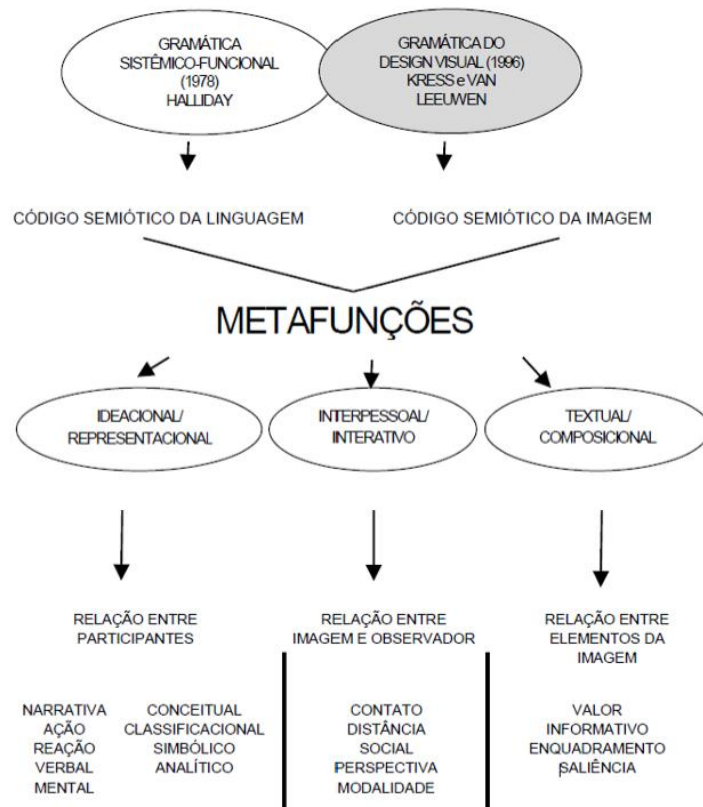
GRAMÁTICA SISTÊMICO-FUNCIONAL (1978) HALLIDAY

GRAMÁTICA DO DESIGN VISUAL (1996) KRESS e VAN LEEUWEN

CÓDIGO SEMIÓTICO DA LINGUAGEM

CÓDIGO SEMIÓTICO DA IMAGEM

METAFUNÇÕES

IDEACIONAL/ REPRESENTACIONAL

INTERPESSOAL/ INTERATIVO

TEXTUAL/ COMPOSICIONAL

RELAÇÃO ENTRE PARTICIPANTES

RELAÇÃO ENTRE IMAGEM E OBSERVADOR

RELAÇÃO ENTRE ELEMENTOS DA IMAGEM

NARRATIVA
AÇÃO
REAÇÃO
VERBAL
MENTAL

CONCEITUAL
CLASSIFICACIONAL
SIMBÓLICO
ANALÍTICO

CONTATO
DISTÂNCIA
SOCIAL
PERSPECTIVA
MODALIDADE

VALOR
INFORMATIVO
ENQUADRAMENTO
SALIÊNCIA